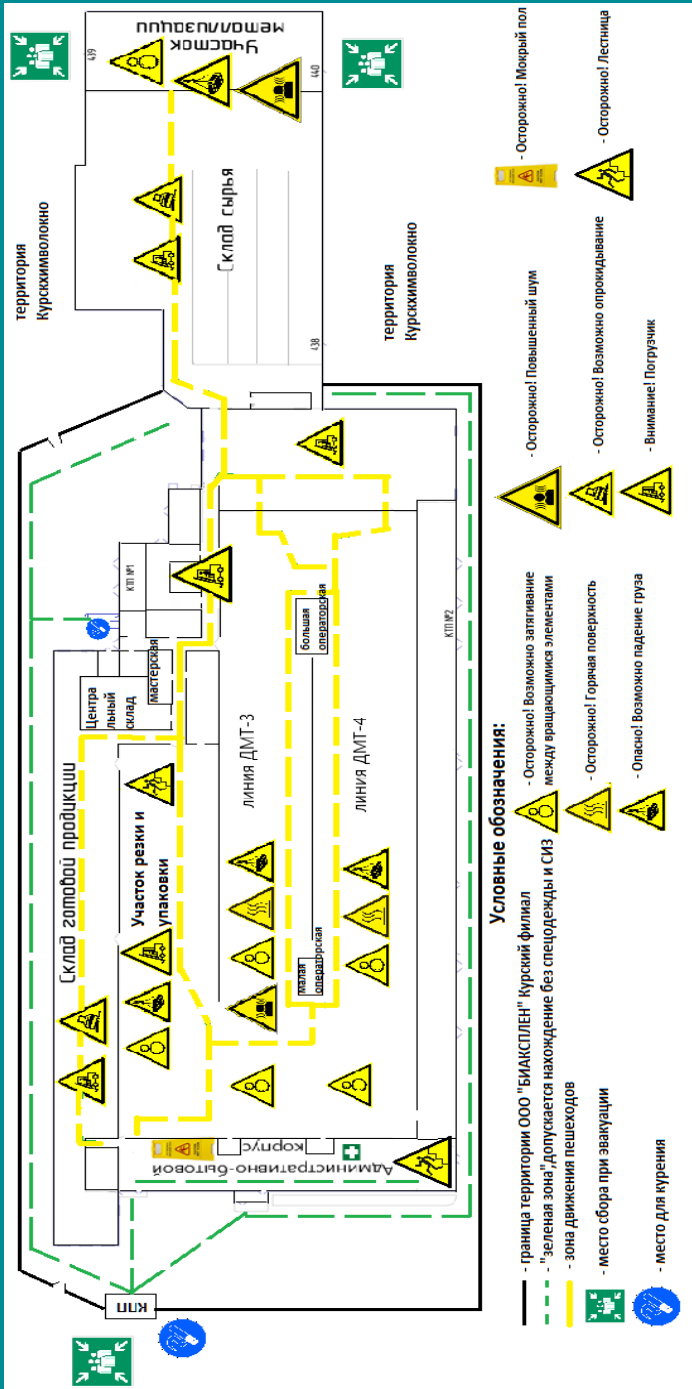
Участок металолизации

439

440

территория Курскхимволокно

Склад сырья

438

территория Курскхимволокно

КТП №1

мастерская

Центральный склад

большая операторская

КТП №2

Склад готовой продукции

Участок резки и упаковки

линия ДМТ-3

линия ДМТ-4

малая операторская

Административно-бытовой корпус

КПП

Условные обозначения:

- граница территории ООО "БИАКСПЛЕН" Курский филиал

- "зеленая зона",допускается нахождение без спецодежды и СИЗ

- зона движения пешеходов

- место сбора при эвакуации

- место для курения

- Осторожно! Возможно затягивание между вращающимися элементами

- Осторожно! Горячая поверхность

- Опасно! Возможно падение груза

- Осторожно! Повышенный шум

- Осторожно! Возможно опрокидывание

- Внимание! Погрузчик

- Осторожно! Мокрый пол

- Осторожно! Лестница